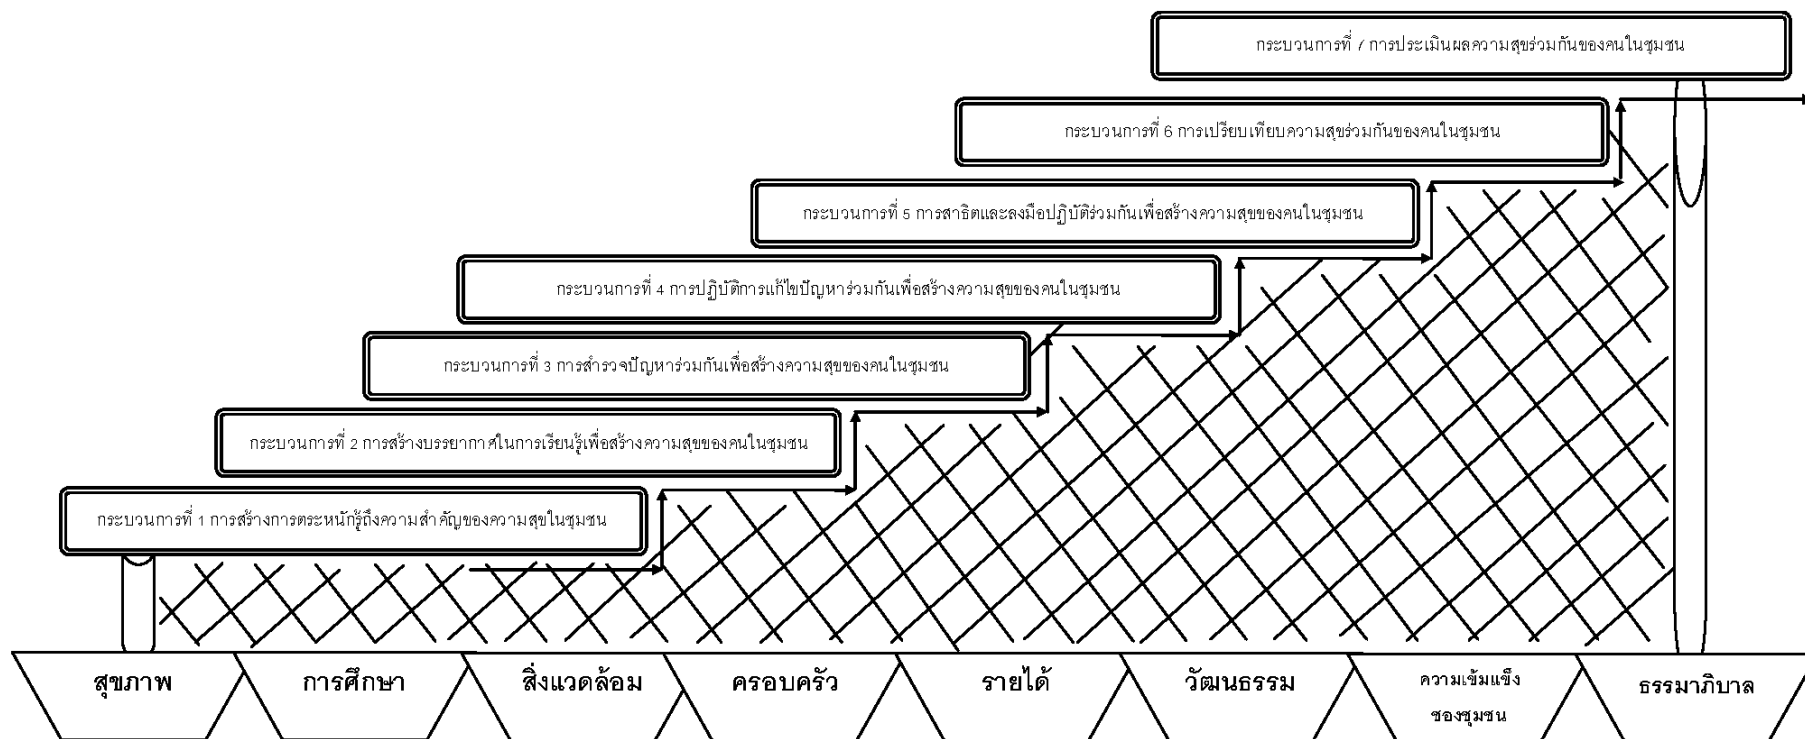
กระบวนการที่ 7 การประเมินผลความสุขร่วมกันของคนในชุมชน

กระบวนการที่ 6 การเปรียบเทียบความสุขร่วมกันของคนในชุมชน

กระบวนการที่ 5 การสาธิตและลงมือปฏิบัติร่วมกันเพื่อสร้างความสุขของคนในชุมชน

กระบวนการที่ 4 การปฏิบัติการแก้ไขปัญหาร่วมกันเพื่อสร้างความสุขของคนในชุมชน

กระบวนการที่ 3 การสำรวจปัญหาร่วมกันเพื่อสร้างความสุขของคนในชุมชน

กระบวนการที่ 2 การสร้างบรรยากาศในการเรียนรู้เพื่อสร้างความสุขของคนในชุมชน

กระบวนการที่ 1 การสร้างการตระหนักรู้ถึงความสำคัญของความสุขในชุมชน

สุขภาพ

การศึกษา

สิ่งแวดล้อม

ครอบครัว

รายได้

วัฒนธรรม

ความเข้มแข็งของชุมชน

ธรรมาภิบาล